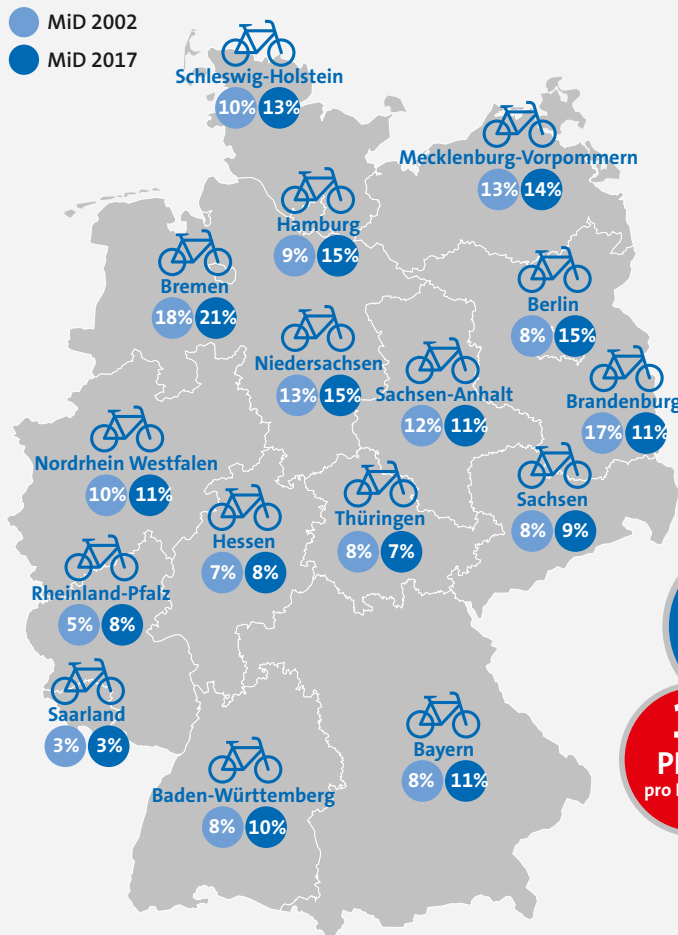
MiD 2002
MiD 2017

Schleswig-Holstein
10% 13%

Mecklenburg-Vorpommern
13% 14%

Hamburg
9% 15%

Bremen
18% 21%

Berlin
8% 15%

Niedersachsen
13% 15%

Sachsen-Anhalt
12% 11%

Brandenburg
17% 11%

Nordrhein Westfalen
10% 11%

Sachsen
8% 9%

Hessen
7% 8%

Thüringen
8% 7%

Rheinland-Pfalz
5% 8%

Saarland
3% 3%

Bayern
8% 11%

Baden-Württemberg
8% 10%

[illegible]
Pl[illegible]
pro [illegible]